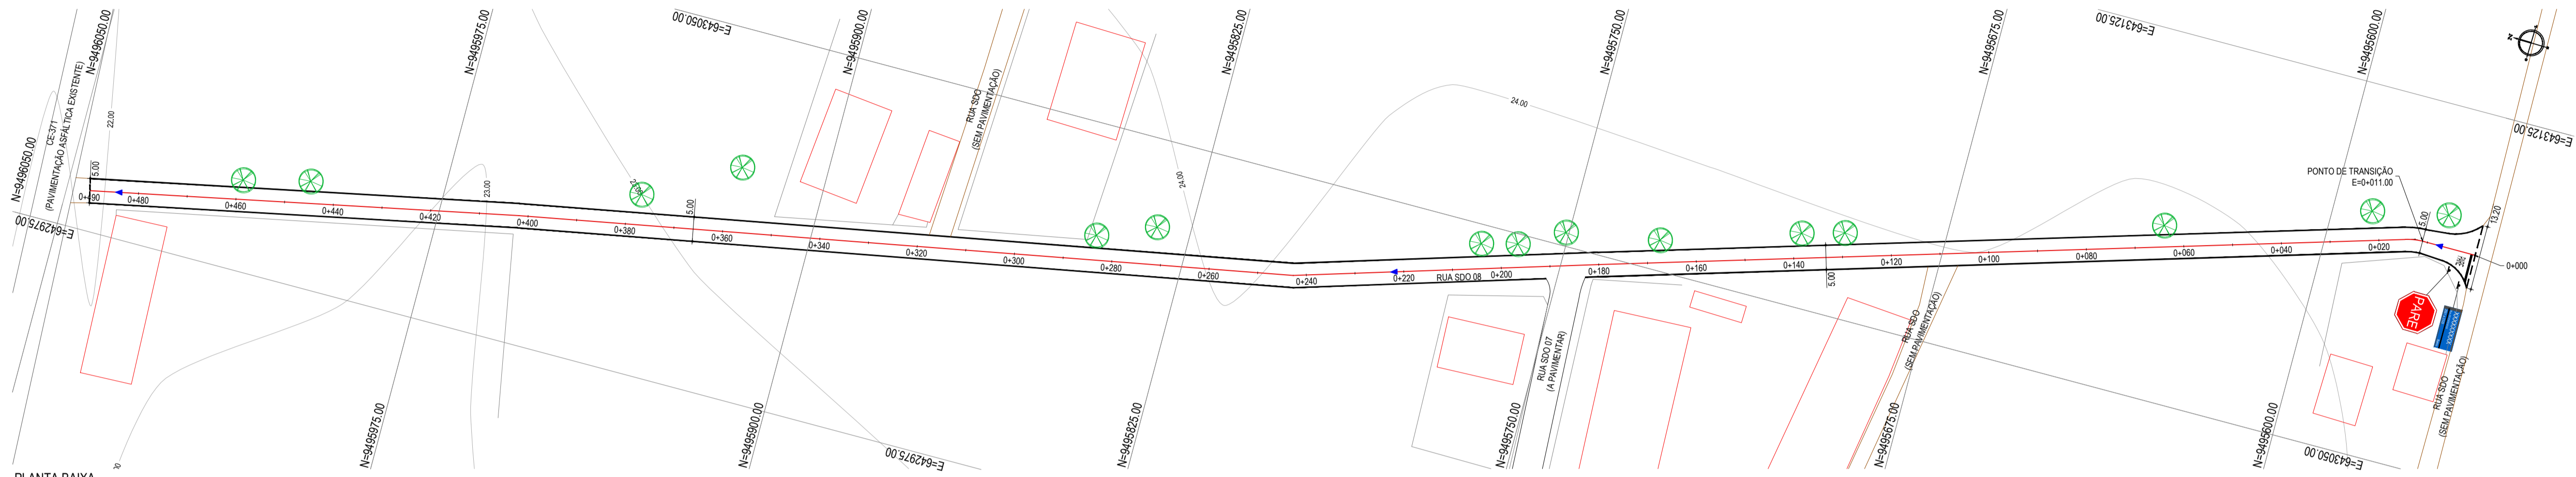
N=9496050.00
N=9495975.00
E=643050.00
N=9495900.00
N=9495825.00
N=9495750.00
N=9495675.00
E=643125.00
N=9495600.00
E=643125.00
N=9496050.00
CE-371
(PAVIMENTAÇÃO ASFÁLTICA EXISTENTE)
22.00
E=642975.00
5.00
0+490
0+480
0+460
0+440
0+420
23.00
0+400
0+380
22.00
5.00
0+360
0+340
RUA SDO
(SEM PAVIMENTAÇÃO)
0+320
0+300
0+280
24.00
0+260
0+240
24.00
0+220
RUA SDO 08
0+200
0+180
0+160
0+140
5.00
0+120
0+100
0+080
0+060
0+040
0+020
PONTO DE TRANSIÇÃO
E=0+011.00
5.00
13.20
0+000
PARE
RUA SDO 07
(A PAVIMENTAR)
RUA SDO
(SEM PAVIMENTAÇÃO)
RUA SDO
(SEM PAVIMENTAÇÃO)
N=9495975.00
N=9495900.00
E=642975.00
N=9495825.00
N=9495750.00
N=9495675.00
N=9495600.00
E=643050.00
PLANTA BAIXA